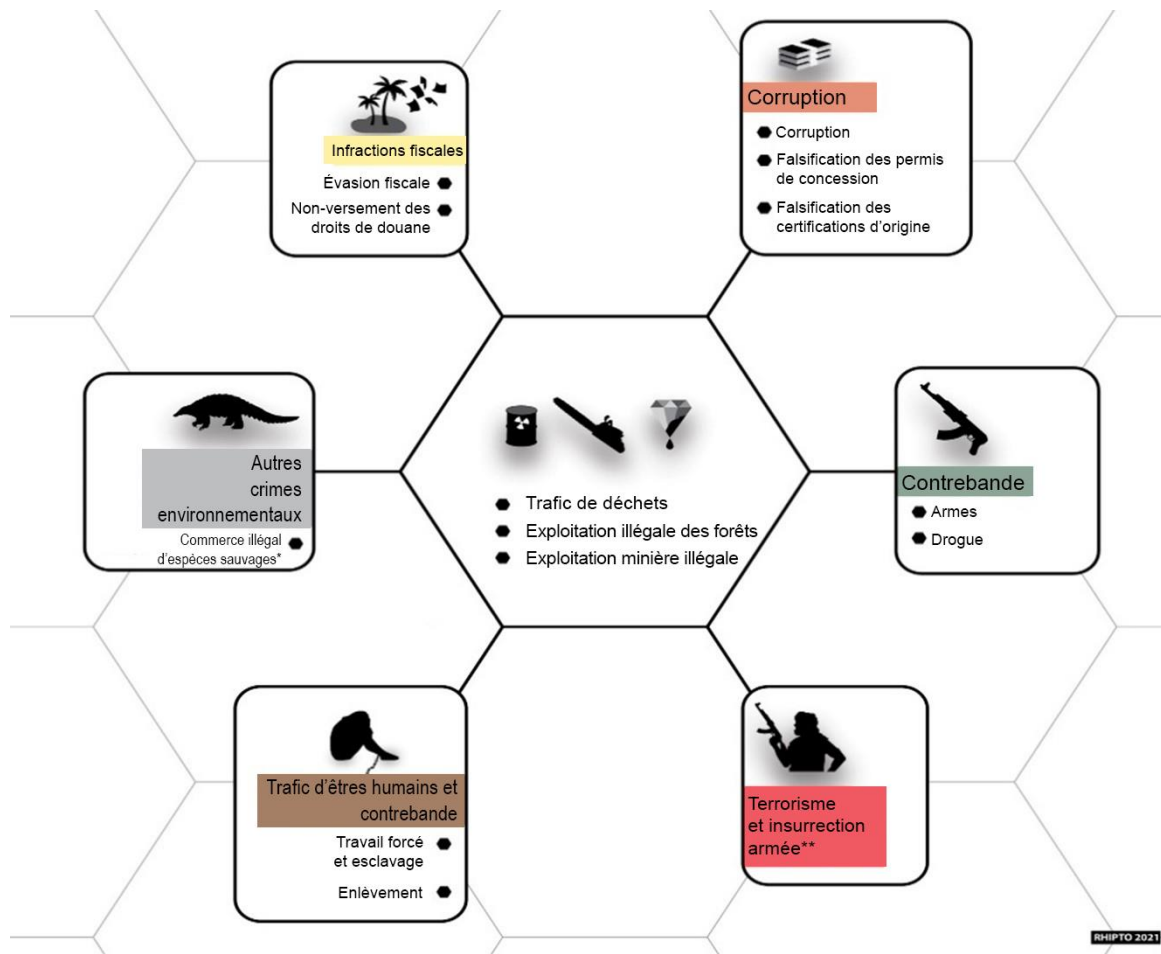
Infractions fiscales

Évasion fiscale

Non-versement des droits de douane

Corruption

Corruption

Falsification des permis de concession

Falsification des certifications d'origine

Autres crimes environnementaux

Commerce illégal d'espéces sauvages*

Trafic de déchets

Exploitation illégale des forêts

Exploitation minière illégale

Contrebande

Armes

Drogue

Trafic d'êtres humains et contrebande

Travail forcé et esclavage

Enlèvement

Terrorisme et insurrection armée**

RHIPTO 2021